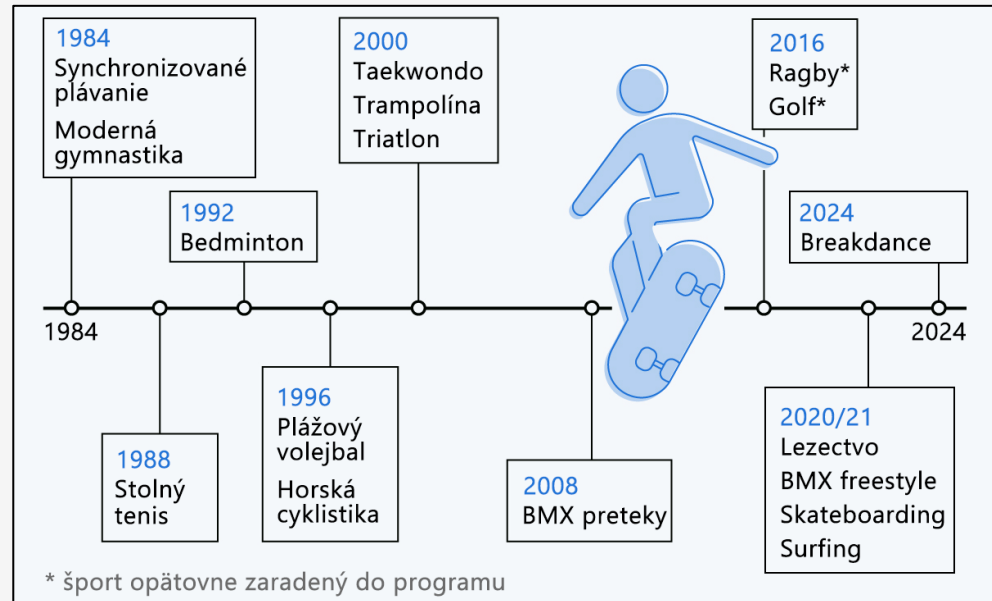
1984
Synchronizované plávanie
Moderná gymnastika

1992
Bedminton

2000
Taekwondo
Trampolína
Triatlon

2016
Ragby*
Golf*

2024
Breakdance

1984

2024

1988
Stolný tenis

1996
Plážový volejbal
Horská cyklistika

2008
BMX preteky

2020/21
Lezectvo
BMX freestyle
Skateboarding
Surfing

* šport opätovne zaradený do programu